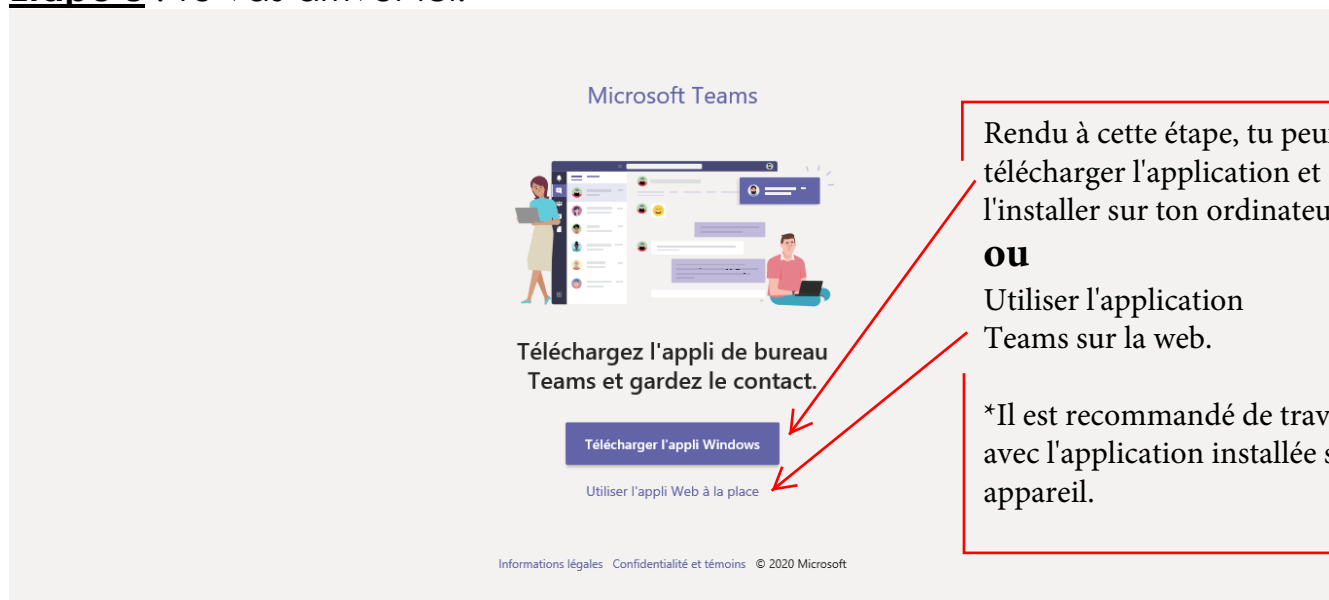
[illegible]

Microsoft Teams

Téléchargez l'appli de bureau Teams et gardez le contact.

Télécharger l'appli Windows

Utiliser l'appli Web à la place

Informations légales Confidentialité et témoins © 2020 Microsoft

Rendu à cette étape, tu peu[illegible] télécharger l'application et l'installer sur ton ordinateu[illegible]

ou

Utiliser l'application Teams sur la web.

*Il est recommandé de trav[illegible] avec l'application installée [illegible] appareil.